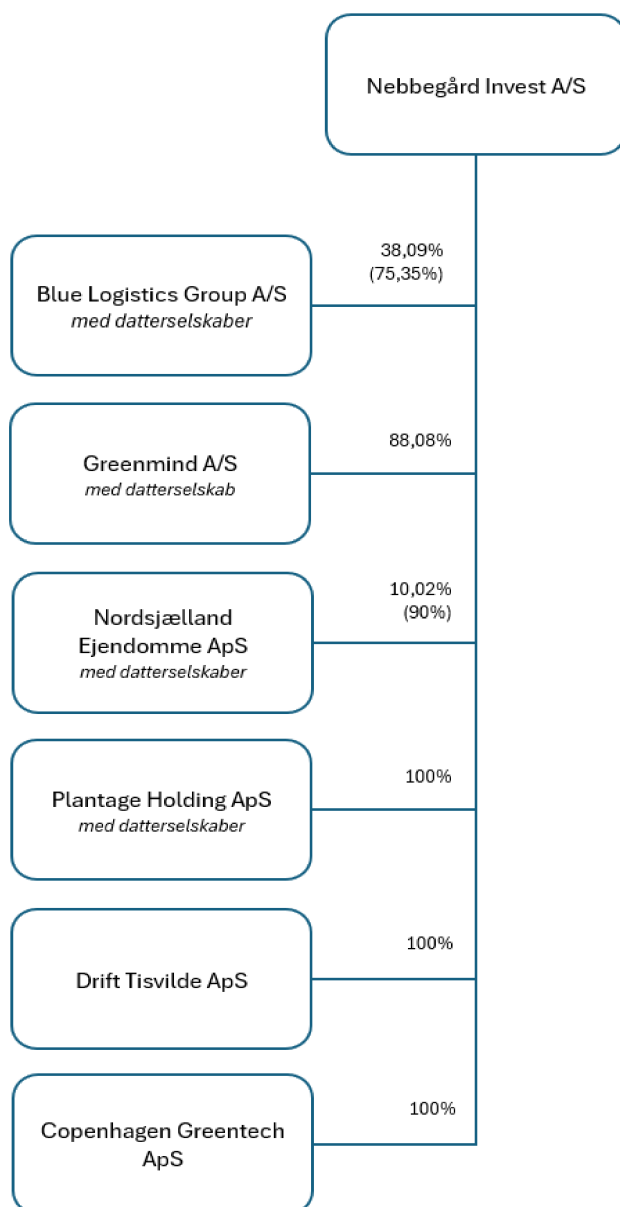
Nebbegård Invest A/S

38,09%
(75,35%)

Blue Logistics Group A/S
*med datterselskaber*

88,08%

Greenmind A/S
*med datterselskab*

10,02%
(90%)

Nordsjælland Ejendomme ApS
*med datterselskaber*

100%

Plantage Holding ApS
*med datterselskaber*

100%

Drift Tisvilde ApS

100%

Copenhagen Greentech ApS